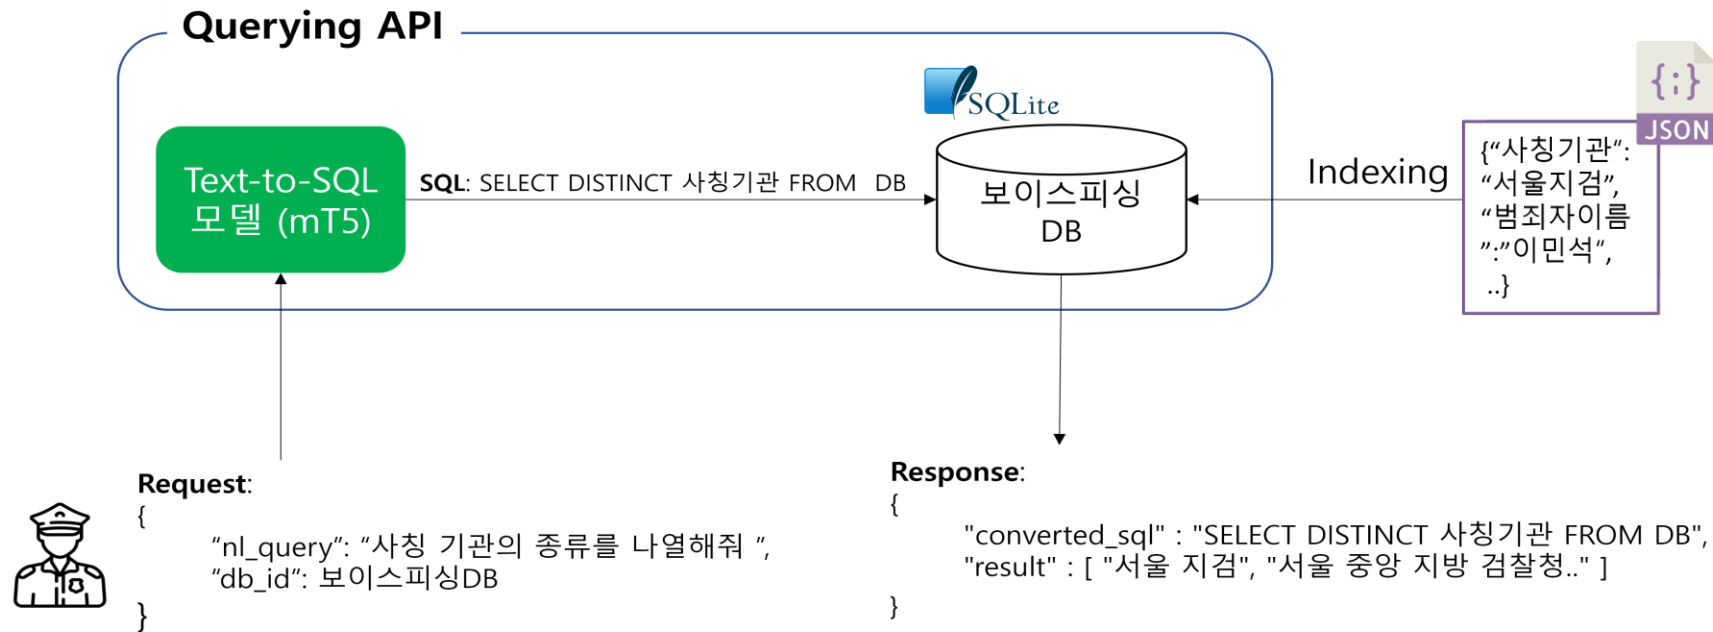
Querying API

SQLite

Text-to-SQL 모델 (mT5)

SQL: SELECT DISTINCT 사칭기관 FROM DB

보이스피싱 DB

Indexing

{;}
JSON

{“사칭기관”: “서울지검”, “범죄자이름”:”이민석”, ..}

Request:
{
“nl_query”: “사칭 기관의 종류를 나열해줘 ”,
“db_id”: 보이스피싱DB
}

Response:
{
"converted_sql" : "SELECT DISTINCT 사칭기관 FROM DB",
"result" : [ "서울 지검", "서울 중앙 지방 검찰청.." ]
}